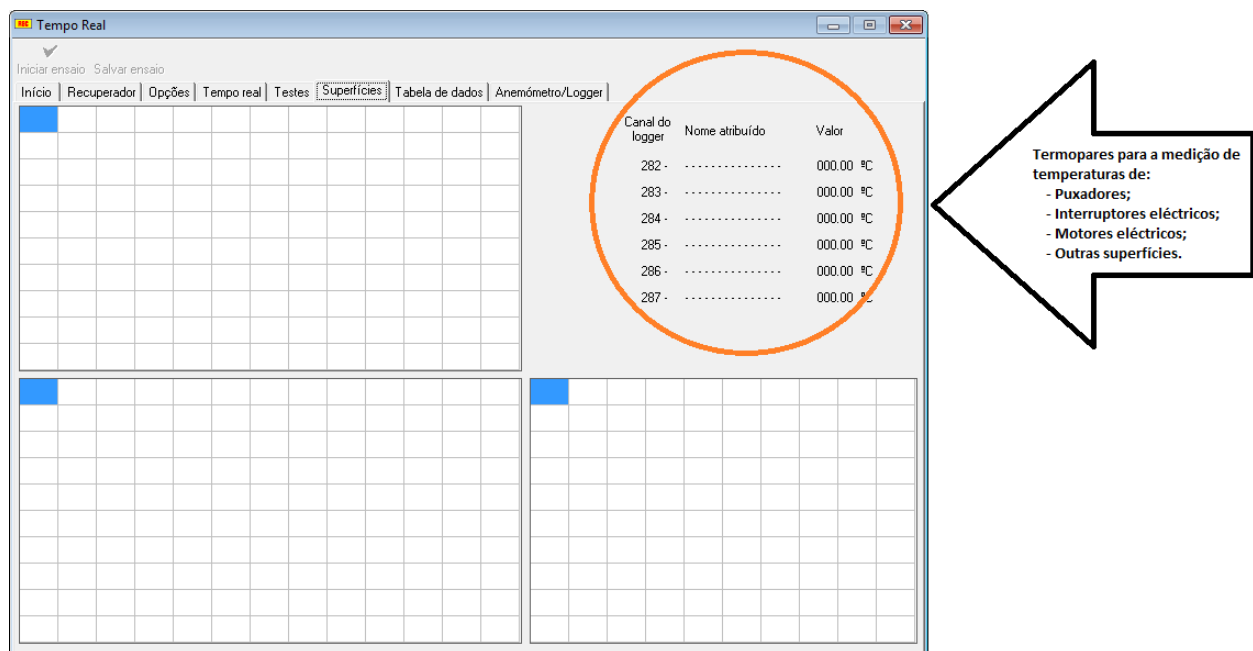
Tempo Real

Iniciar ensaio Salvar ensaio

Início | Recuperador | Opções | Tempo real | Testes | Superfícies | Tabela de dados | Anemómetro/Logger

| Canal do logger | Nome atribuído | Valor |
|---|---|---|
| 282 - | --------------- | 000.00 ºC |
| 283 - | --------------- | 000.00 ºC |
| 284 - | --------------- | 000.00 ºC |
| 285 - | --------------- | 000.00 ºC |
| 286 - | --------------- | 000.00 ºC |
| 287 - | --------------- | 000.00 ºC |

Termopares para a medição de temperaturas de:
- Puxadores;
- Interruptores eléctricos;
- Motores eléctricos;
- Outras superfícies.